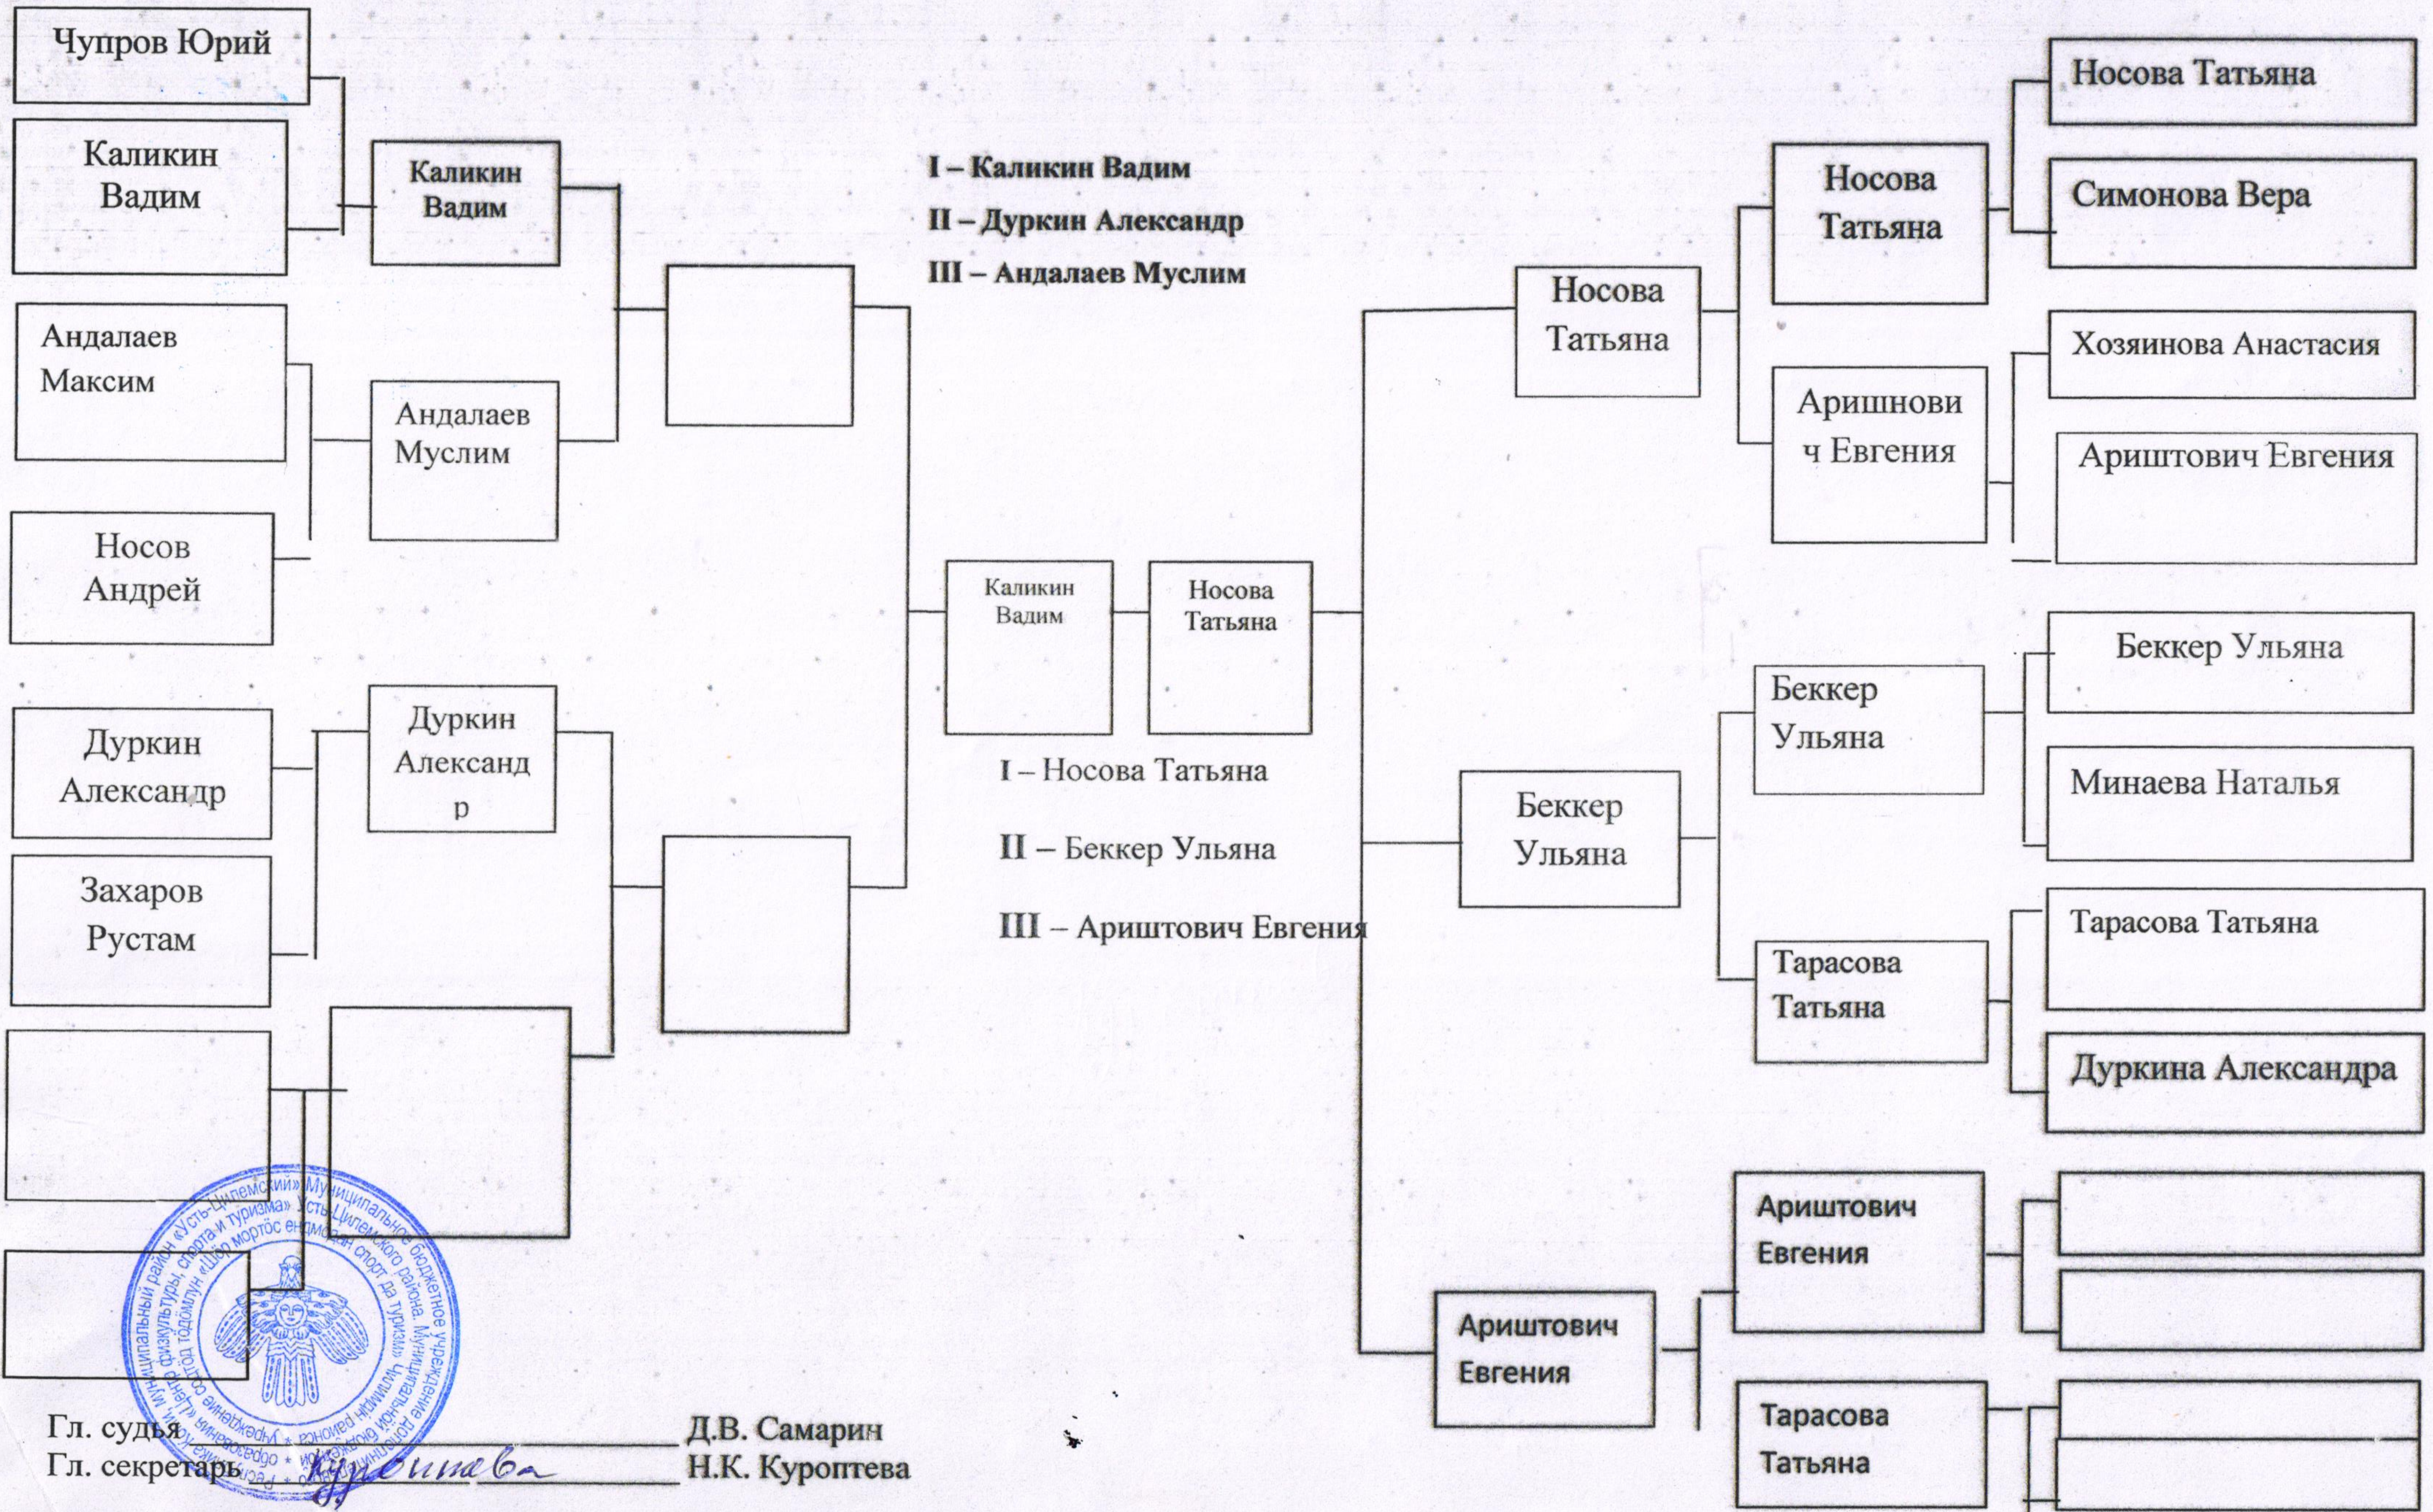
Чупров Юрий

Каликин Вадим

Каликин Вадим

Андалаев Максим

Андалаев Муслим

Носов Андрей

Дуркин Александр

Дуркин Александр

Захаров Рустам

I – Каликин Вадим

II – Дуркин Александр

III – Андалаев Муслим

Каликин Вадим

Носова Татьяна

I – Носова Татьяна

II – Беккер Ульяна

III – Ариштович Евгения

Носова Татьяна

Носова Татьяна

Носова Татьяна

Симонова Вера

Хозяинова Анастасия

Аришнович Евгения

Ариштович Евгения

Беккер Ульяна

Беккер Ульяна

Беккер Ульяна

Минаева Наталья

Тарасова Татьяна

Тарасова Татьяна

Дуркина Александра

Ариштович Евгения

Ариштович Евгения

Тарасова Татьяна

Муниципальное бюджетное учреждение «Центр физкультуры, спорта и туризма» Усть-Цилемского района

Гл. судья Д.В. Самарин
Гл. секретарь Куроптева Н.К. Куроптева